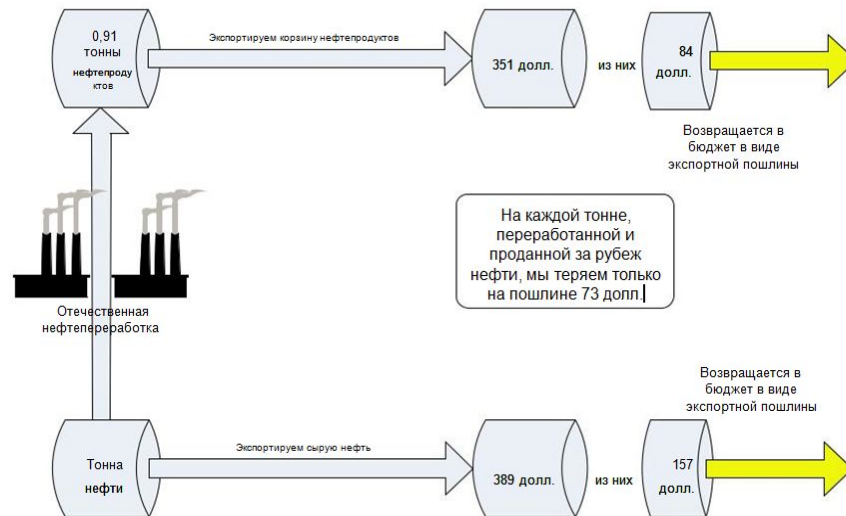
0,91 тонны нефтепродуктов

Экспортируем корзину нефтепродуктов

351 долл.

из них

84 долл.

Возвращается в бюджет в виде экспортной пошлины

На каждой тонне, переработанной и проданной за рубеж нефти, мы теряем только на пошлине 73 долл.

Отечественная нефтепереработка

Возвращается в бюджет в виде экспортной пошлины

Тонна нефти

Экспортируем сырую нефть

389 долл.

из них

157 долл.